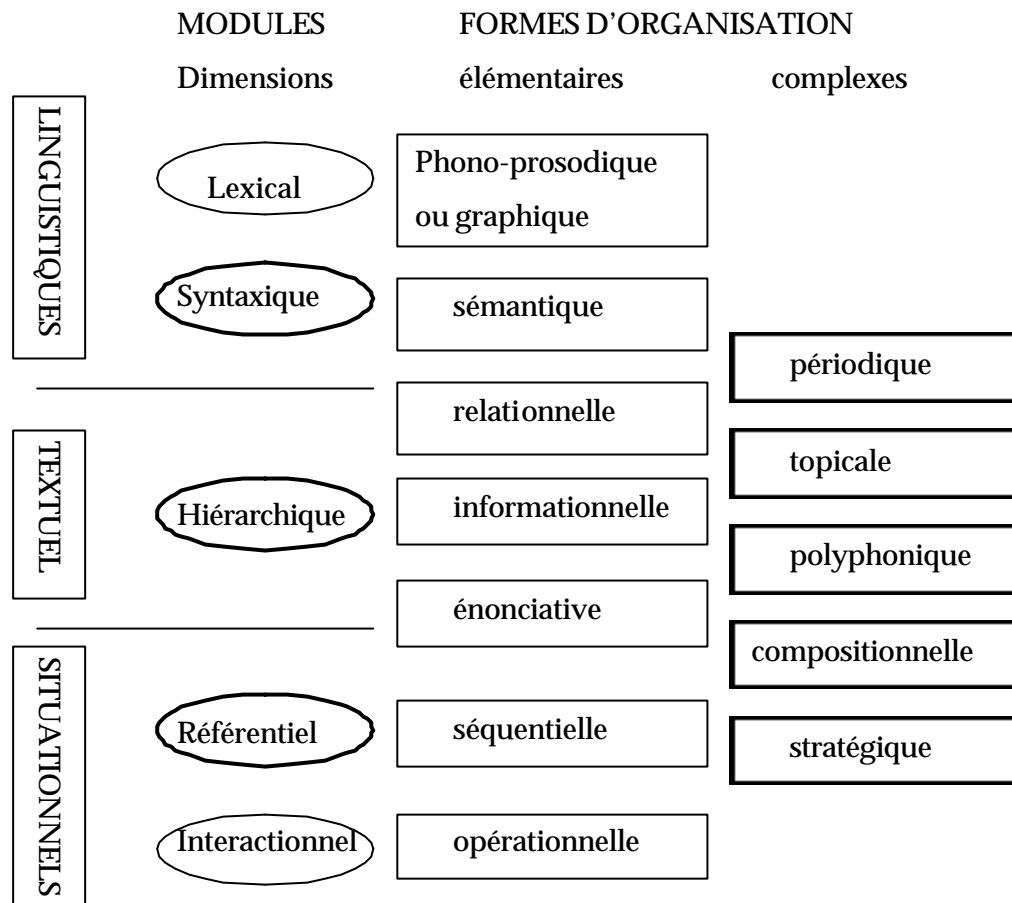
MODULES FORMES D'ORGANISATION

Dimensions élémentaires complexes

LINGUISTIQUES

Lexical

Syntaxique

TEXTUEL

Hiérarchique

SITUATIONNELS

Référentiel

Interactionnel

Phono-prosodique ou graphique

sémantique

relationnelle

informationnelle

énonciative

séquentielle

opérationnelle

périodique

topicale

polyphonique

compositionnelle

stratégique